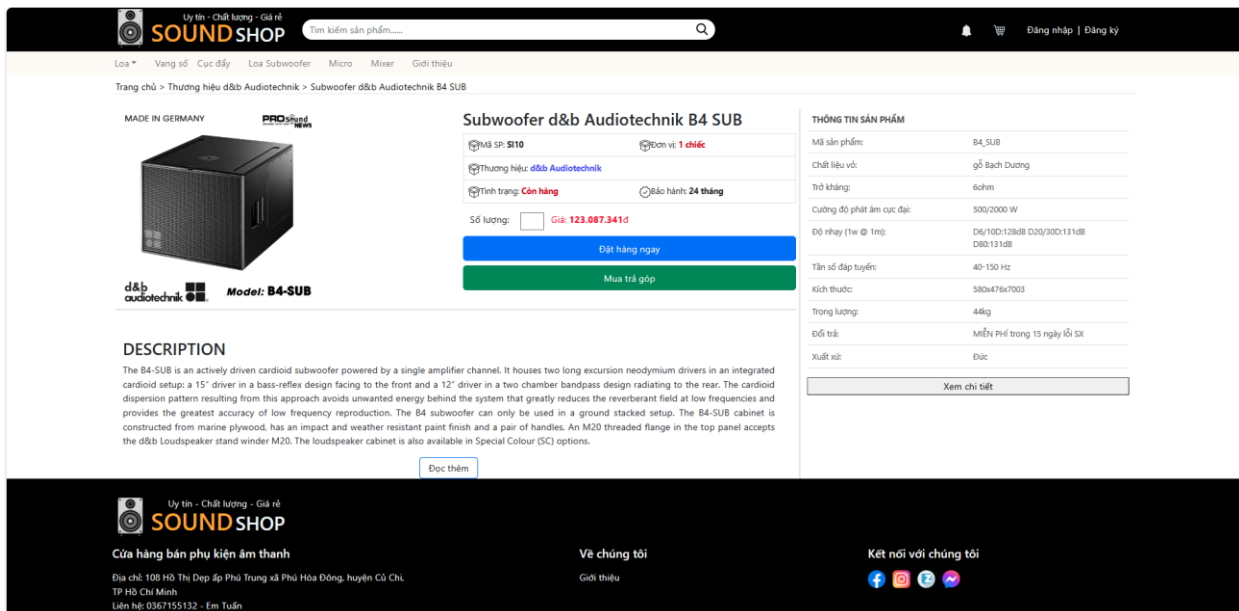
Uy tín - Chất lượng - Giá rẻ
SOUND SHOP
Tìm kiếm sản phẩm......
Đăng nhập | Đăng ký

Loa Vang số Cục đẩy Loa Subwoofer Micro Mixer Giới thiệu

Trang chủ > Thương hiệu d&b Audiotechnik > Subwoofer d&b Audiotechnik B4 SUB

MADE IN GERMANY
PRO sound NEWS
d&b audiotechnik
Model: B4-SUB

Subwoofer d&b Audiotechnik B4 SUB

| Mã SP: SI10 | Đơn vị: 1 chiếc |
|---|---|
| Thương hiệu: d&b Audiotechnik | |
| Tình trạng: Còn hàng | Bảo hành: 24 tháng |

Số lượng: Giá: 123.087.341đ

Đặt hàng ngay

Mua trả góp

THÔNG TIN SẢN PHẨM

| Mã sản phẩm: | B4_SUB |
|---|---|
| Chất liệu vỏ: | gỗ Bạch Dương |
| Trở kháng: | 6ohm |
| Cường độ phát âm cực đại: | 500/2000 W |
| Độ nhạy (1w @ 1m): | D6/10D:128dB D20/30D:131dB D80:131dB |
| Tần số đáp tuyến: | 40-150 Hz |
| Kích thước: | 580x476x7003 |
| Trọng lượng: | 44kg |
| Đổi trả: | MIỄN PHÍ trong 15 ngày lỗi SX |
| Xuất xứ: | Đức |

Xem chi tiết

DESCRIPTION

The B4-SUB is an actively driven cardioid subwoofer powered by a single amplifier channel. It houses two long excursion neodymium drivers in an integrated cardioid setup: a 15" driver in a bass-reflex design facing to the front and a 12" driver in a two chamber bandpass design radiating to the rear. The cardioid dispersion pattern resulting from this approach avoids unwanted energy behind the system that greatly reduces the reverberant field at low frequencies and provides the greatest accuracy of low frequency reproduction. The B4 subwoofer can only be used in a ground stacked setup. The B4-SUB cabinet is constructed from marine plywood, has an impact and weather resistant paint finish and a pair of handles. An M20 threaded flange in the top panel accepts the d&b Loudspeaker stand winder M20. The loudspeaker cabinet is also available in Special Colour (SC) options.

Đọc thêm

Uy tín - Chất lượng - Giá rẻ
SOUND SHOP

Cửa hàng bán phụ kiện âm thanh

Địa chỉ: 108 Hồ Thị Dẹp ấp Phú Trung xã Phú Hòa Đông, huyện Củ Chi, TP Hồ Chí Minh
Liên hệ: 0367155132 - Em Tuấn

Về chúng tôi

Giới thiệu

Kết nối với chúng tôi